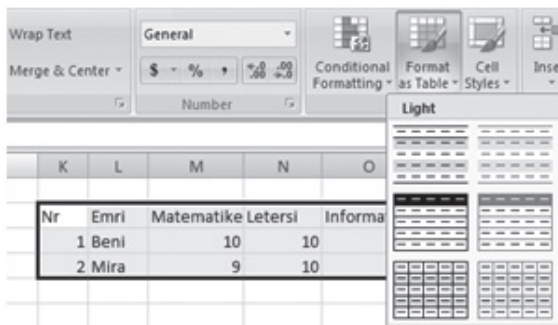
Wrap Text
Merge & Center
General
$ % , $^{+.0}_{.00}$ $^{.00}_{\to .0}$
Number
Conditional Formatting
Format as Table
Cell Styles
Inse
Light

| K | L | M | N | O |
|---|---|---|---|---|
| Nr | Emri | Matematike | Letersi | Informa |
| 1 | Beni | 10 | 10 | |
| 2 | Mira | 9 | 10 | |